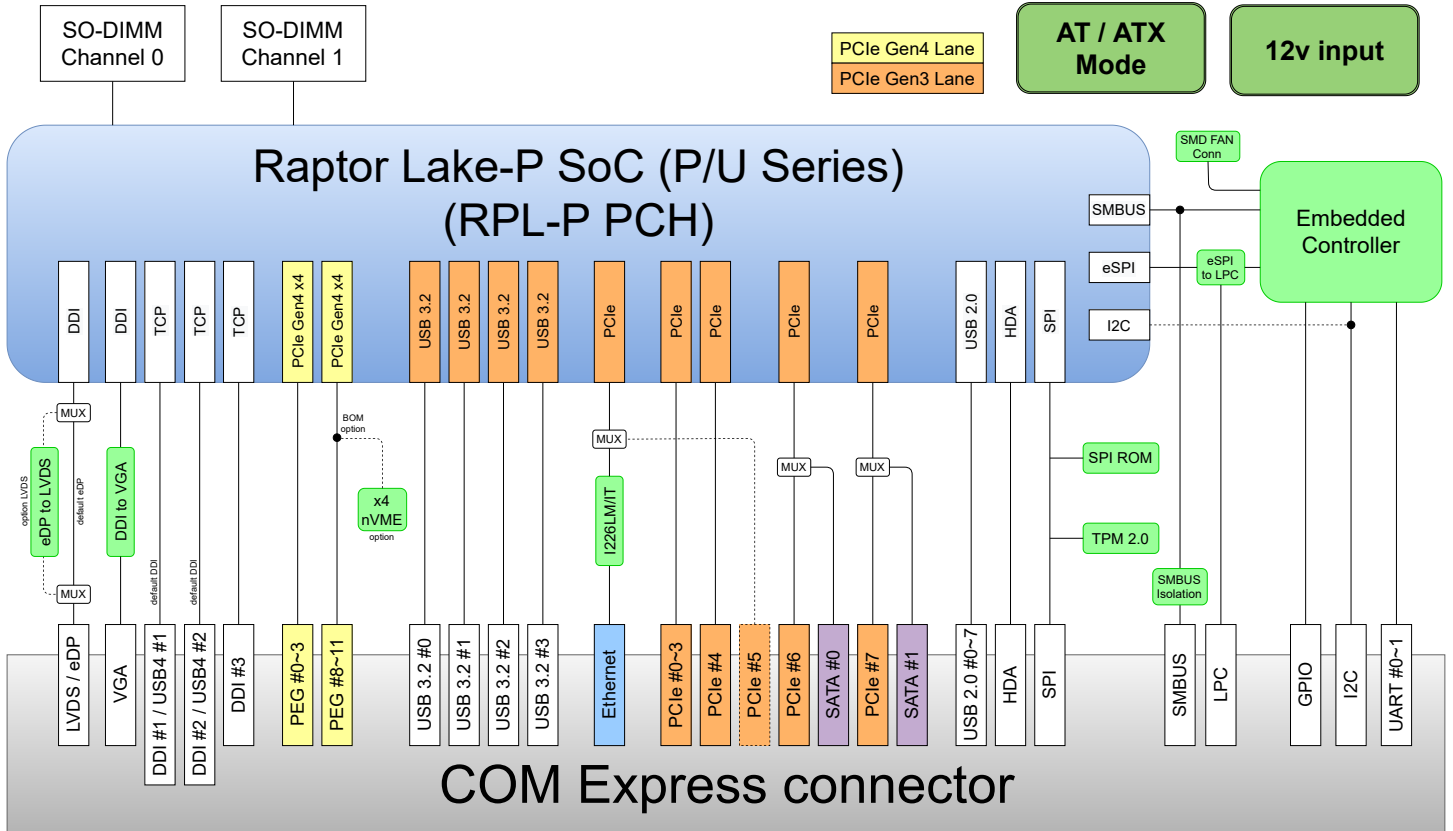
SO-DIMM Channel 0

SO-DIMM Channel 1

PCIe Gen4 Lane

PCIe Gen3 Lane

AT / ATX Mode

12v input

Raptor Lake-P SoC (P/U Series)
(RPL-P PCH)

SMD FAN Conn

Embedded Controller

SMBUS

eSPI

eSPI to LPC

I2C

DDI

DDI

TCP

TCP

TCP

PCIe Gen4 x4

PCIe Gen4 x4

USB 3.2

USB 3.2

USB 3.2

USB 3.2

PCIe

PCIe

PCIe

PCIe

PCIe

USB 2.0

HDA

SPI

MUX

option LVDS

eDP to LVDS

default eDP

MUX

DDI to VGA

default DDI

default DDI

BOM option

x4 nVME

option

MUX

I226LM/IT

MUX

MUX

SPI ROM

TPM 2.0

SMBUS Isolation

LVDS / eDP

VGA

DDI #1 / USB4 #1

DDI #2 / USB4 #2

DDI #3

PEG #0~3

PEG #8~11

USB 3.2 #0

USB 3.2 #1

USB 3.2 #2

USB 3.2 #3

Ethernet

PCIe #0~3

PCIe #4

PCIe #5

PCIe #6

SATA #0

PCIe #7

SATA #1

USB 2.0 #0~7

HDA

SPI

SMBUS

LPC

GPIO

I2C

UART #0~1

COM Express connector